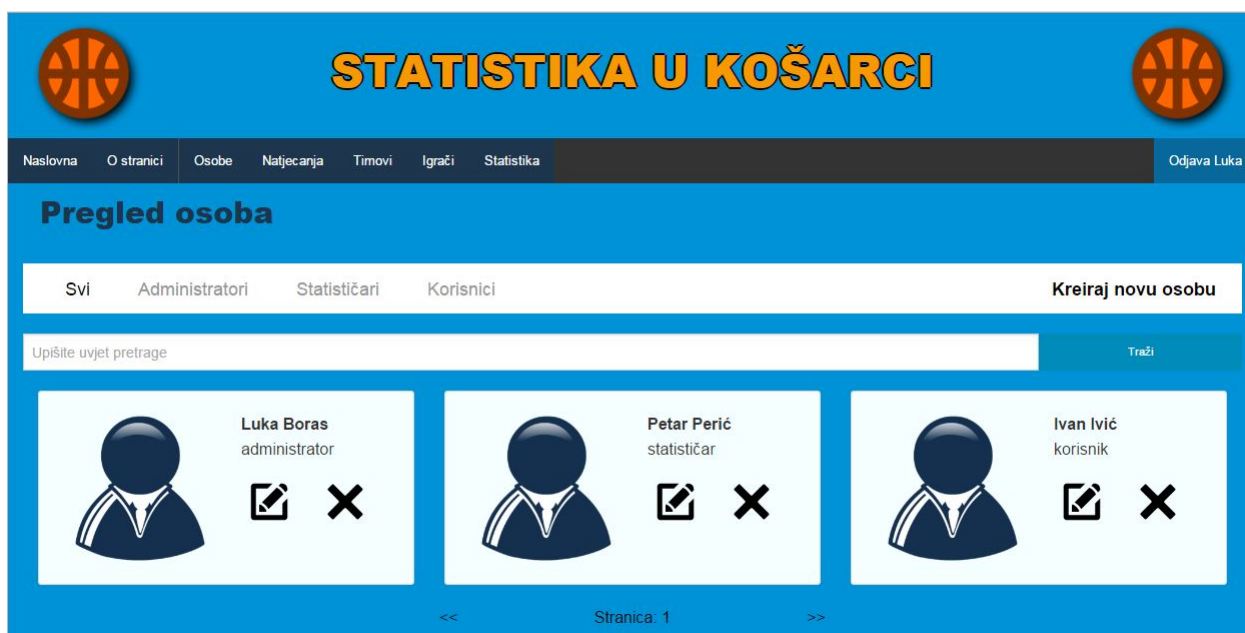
STATISTIKA U KOŠARCI

Naslovna O stranici Osobe Natjecanja Timovi Igrači Statistika Odjava Luka

Pregled osoba

Svi Administratori Statističari Korisnici Kreiraj novu osobu

Upišite uvjet pretrage Traži

Luka Boras
administrator

Petar Perić
statističar

Ivan Ivić
korisnik

<< Stranica: 1 >>